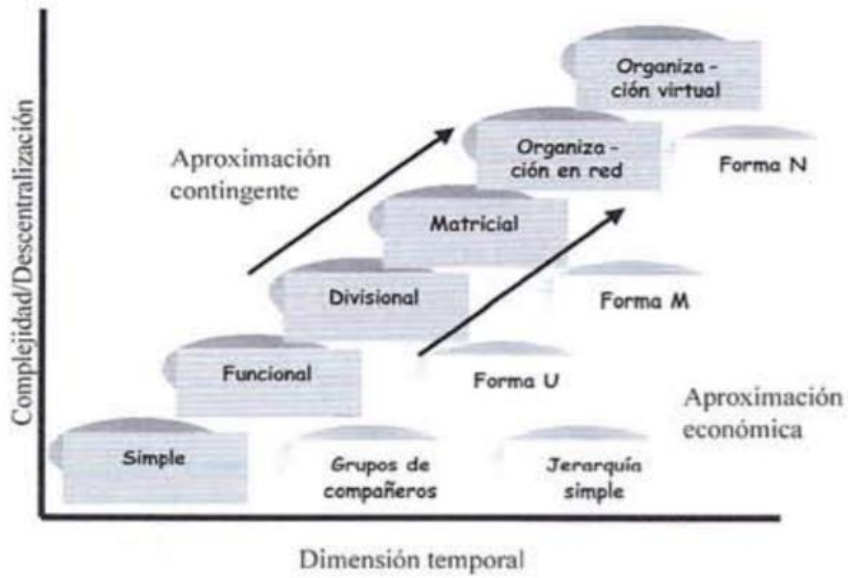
Complejidad/Descentralización

Organización virtual

Aproximación contingente

Organización en red

Forma N

Matricial

Divisional

Forma M

Funcional

Forma U

Aproximación económica

Simple

Grupos de compañeros

Jerarquía simple

Dimensión temporal